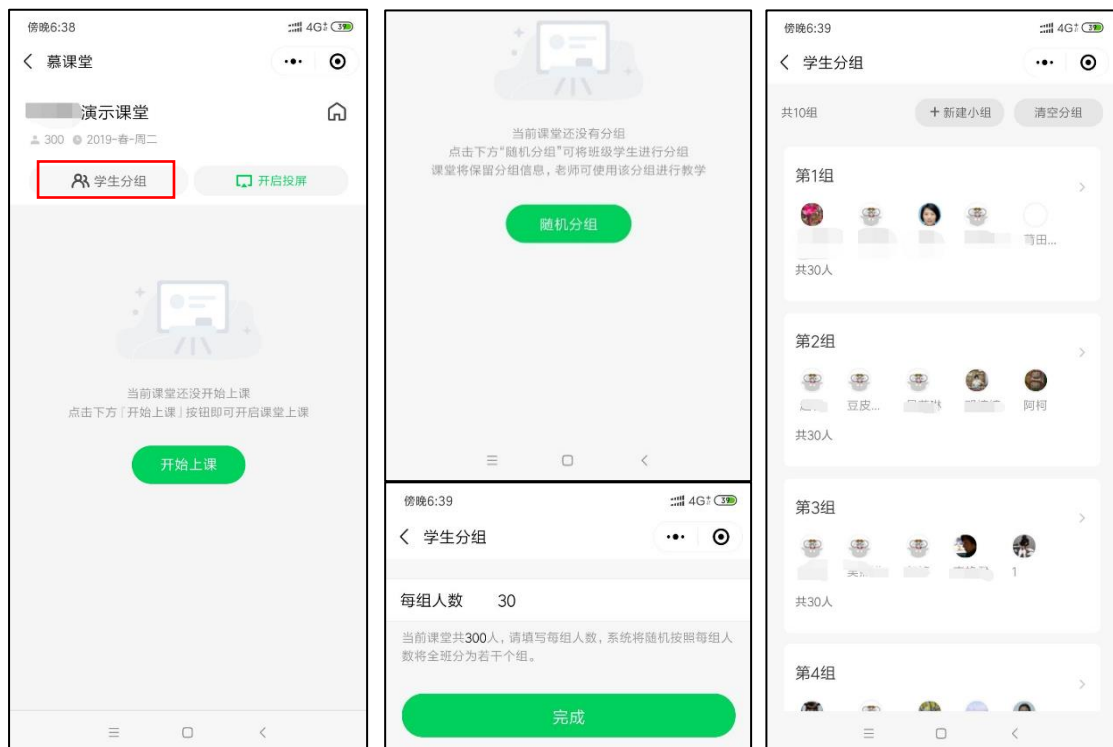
傍晚6:38

4G 39

慕课堂

演示课堂

300 2019-春-周二

学生分组

开启投屏

当前课堂还没开始上课
点击下方「开始上课」按钮即可开启课堂上课

开始上课

当前课堂还没有分组
点击下方"随机分组"可将班级学生进行分组
课堂将保留分组信息，老师可使用该分组进行教学

随机分组

傍晚6:39

4G 39

学生分组

每组人数 30

当前课堂共300人，请填写每组人数，系统将随机按照每组人数将全班分为若干个组。

完成

傍晚6:39

4G 39

学生分组

共10组

+ 新建小组

清空分组

第1组

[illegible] 田...

共30人

第2组

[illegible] 豆皮... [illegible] 阿柯

共30人

第3组

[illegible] 1

共30人

第4组